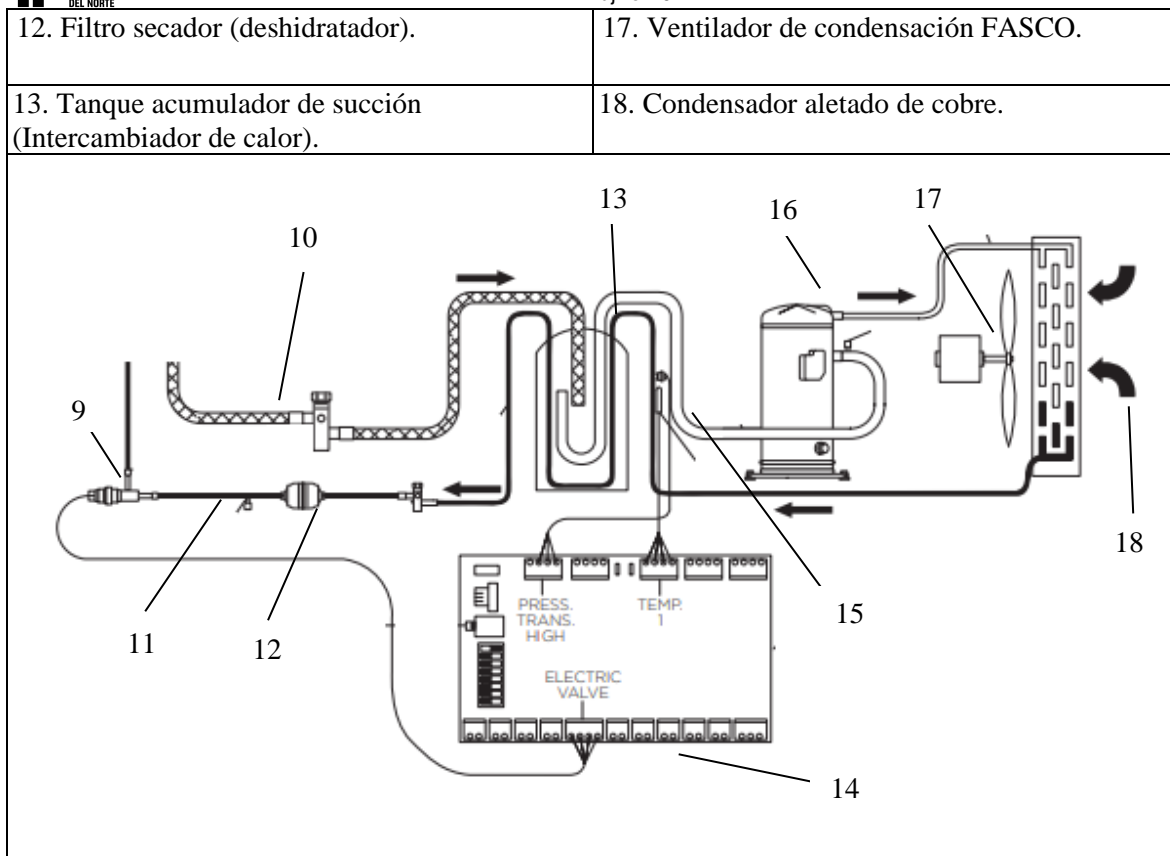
DEL NORTE

| 12. Filtro secador (deshidratador). | 17. Ventilador de condensación FASCO. |
|---|---|
| 13. Tanque acumulador de succión (Intercambiador de calor). | 18. Condensador aletado de cobre. |

10
13
16
17
9
11
12
PRESS. TRANS. HIGH
TEMP. 1
15
18
ELECTRIC VALVE
14